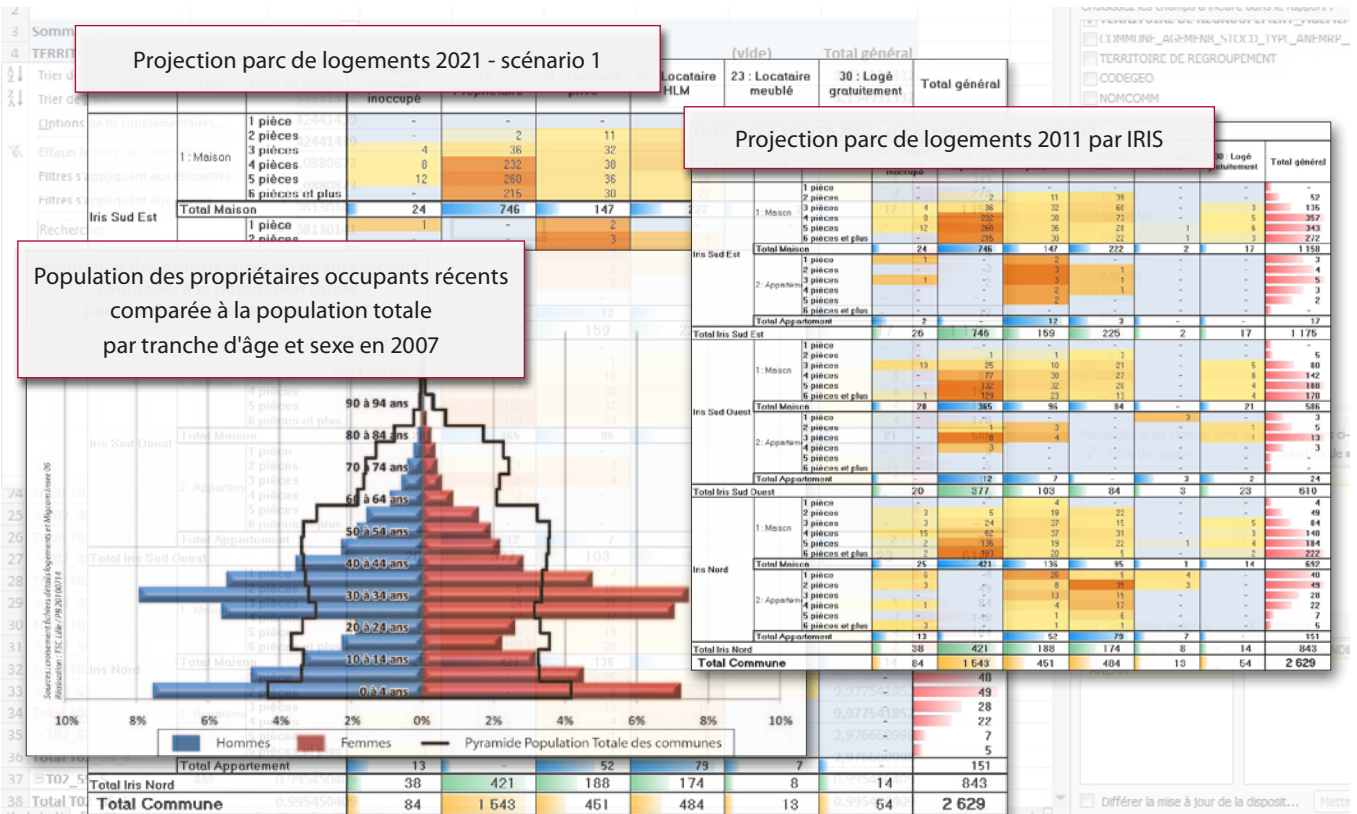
Projection parc de logements 2021 - scénario 1

Projection parc de logements 2011 par IRIS

Population des propriétaires occupants récents comparée à la population totale par tranche d'âge et sexe en 2007

| | | Locataire HLM | 23 : Locataire meublé | 30 : Logé gratuitement | Total général |
|---|---|---|---|---|---|

| | | | | | |
|---|---|---|---|---|---|
| 1 : Maison | 1 pièce | - | - | - | |
| | 2 pièces | | 2 | 11 | |
| | 3 pièces | 4 | 36 | 32 | |
| | 4 pièces | 8 | 232 | 30 | |
| | 5 pièces | 12 | 260 | 36 | |
| | 6 pièces et plus | | 215 | 30 | |
| Iris Sud Est | Total Maison | 24 | 746 | 147 | |
| | 1 pièce | 1 | - | 2 | |
| | 2 pièces | | | 3 | |

90 à 94 ans
80 à 84 ans
70 à 74 ans
60 à 64 ans
50 à 54 ans
40 à 44 ans
30 à 34 ans
20 à 24 ans
10 à 14 ans
0 à 4 ans

10% 8% 6% 4% 2% 0% 2% 4% 6% 8% 10%

Hommes Femmes Pyramide Population Totale des communes

Sources : croisement fichiers détails logements et Migcom Insee 06
Réalisation : FSC Lille / PR 20100714

| | | | | | | | |
|---|---|---|---|---|---|---|---|
| Total Appartement | 13 | - | 52 | 79 | 7 | - | 151 |
| Total Iris Nord | 38 | 421 | 188 | 174 | 8 | 14 | 843 |
| Total Commune | 84 | 1 543 | 451 | 484 | 13 | 54 | 2 629 |

| | | | | | | | | Total général |
|---|---|---|---|---|---|---|---|---|
| Iris Sud Est | Total Maison | 24 | 746 | 147 | 222 | 2 | 17 | 1 158 |
| Total Iris Sud Est | | 26 | 746 | 159 | 225 | 2 | 17 | 1 175 |
| Iris Sud Ouest | Total Maison | 28 | 365 | 96 | 84 | - | 21 | 586 |
| Total Iris Sud Ouest | | 20 | 377 | 103 | 84 | 3 | 23 | 610 |
| Iris Nord | Total Maison | 25 | 421 | 136 | 95 | 1 | 14 | 692 |
| | Total Appartement | 13 | | 52 | 79 | 7 | - | 151 |
| Total Iris Nord | | 38 | 421 | 188 | 174 | 8 | 14 | 843 |
| Total Commune | | 84 | 1 543 | 451 | 484 | 13 | 54 | 2 629 |

TERRITOIRE DE REGROUPEMENT
CODEGEO
NOMCOMM
Trier de A à Z
Trier de Z à A
Options de tri supplémentaires...
Effacer le filtre
Filtres s'appliquant aux étiquettes
Filtres s'appliquant aux valeurs
Rechercher
Différer la mise à jour de la disposit...